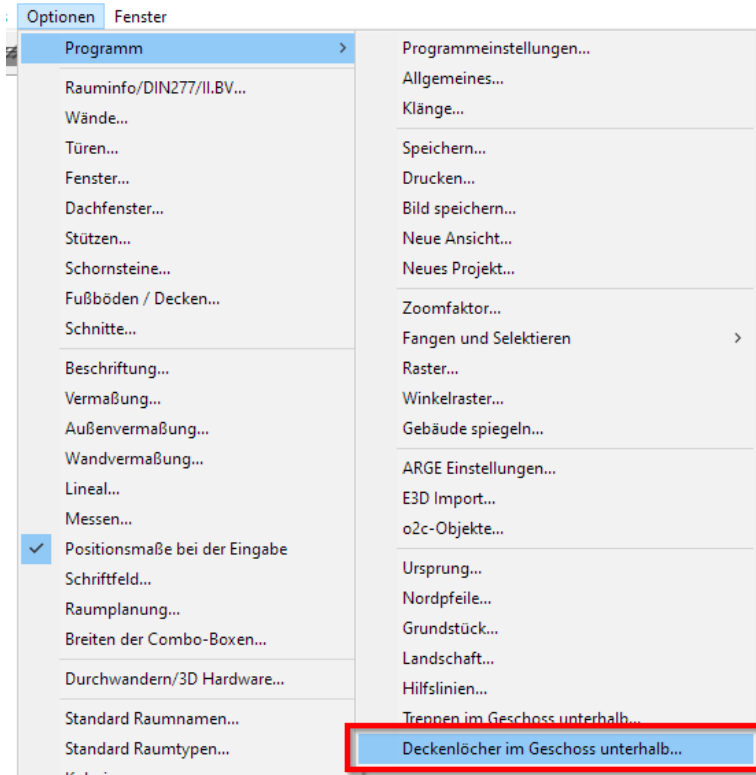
Optionen Fenster

Programm

Rauminfo/DIN277/II.BV...
Wände...
Türen...
Fenster...
Dachfenster...
Stützen...
Schornsteine...
Fußböden / Decken...
Schnitte...

Beschriftung...
Vermaßung...
Außenvermaßung...
Wandvermaßung...
Lineal...
Messen...
Positionsmaße bei der Eingabe
Schriftfeld...
Raumplanung...
Breiten der Combo-Boxen...

Durchwandern/3D Hardware...

Standard Raumnamen...
Standard Raumtypen...

Programmeinstellungen...
Allgemeines...
Klänge...

Speichern...
Drucken...
Bild speichern...
Neue Ansicht...
Neues Projekt...

Zoomfaktor...
Fangen und Selektieren
Raster...
Winkelraster...
Gebäude spiegeln...

ARGE Einstellungen...
E3D Import...
o2c-Objekte...

Ursprung...
Nordpfeile...
Grundstück...
Landschaft...
Hilfslinien...
Treppen im Geschoss unterhalb...
Deckenlöcher im Geschoss unterhalb...